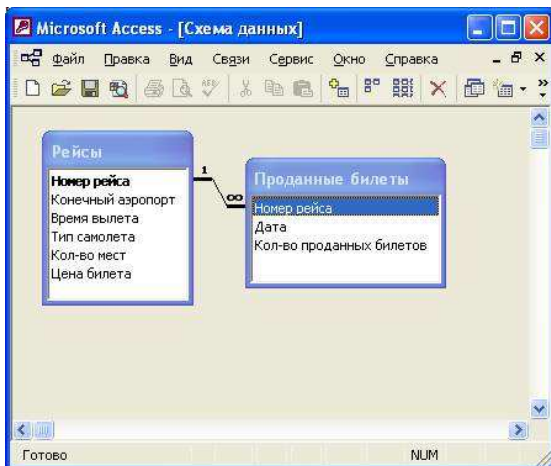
Microsoft Access - [Схема данных]

Файл Правка Вид Связи Сервис Окно Справка

Рейсы
Номер рейса
Конечный аэропорт
Время вылета
Тип самолета
Кол-во мест
Цена билета

1
∞

Проданные билеты
Номер рейса
Дата
Кол-во проданных билетов

Готово
NUM